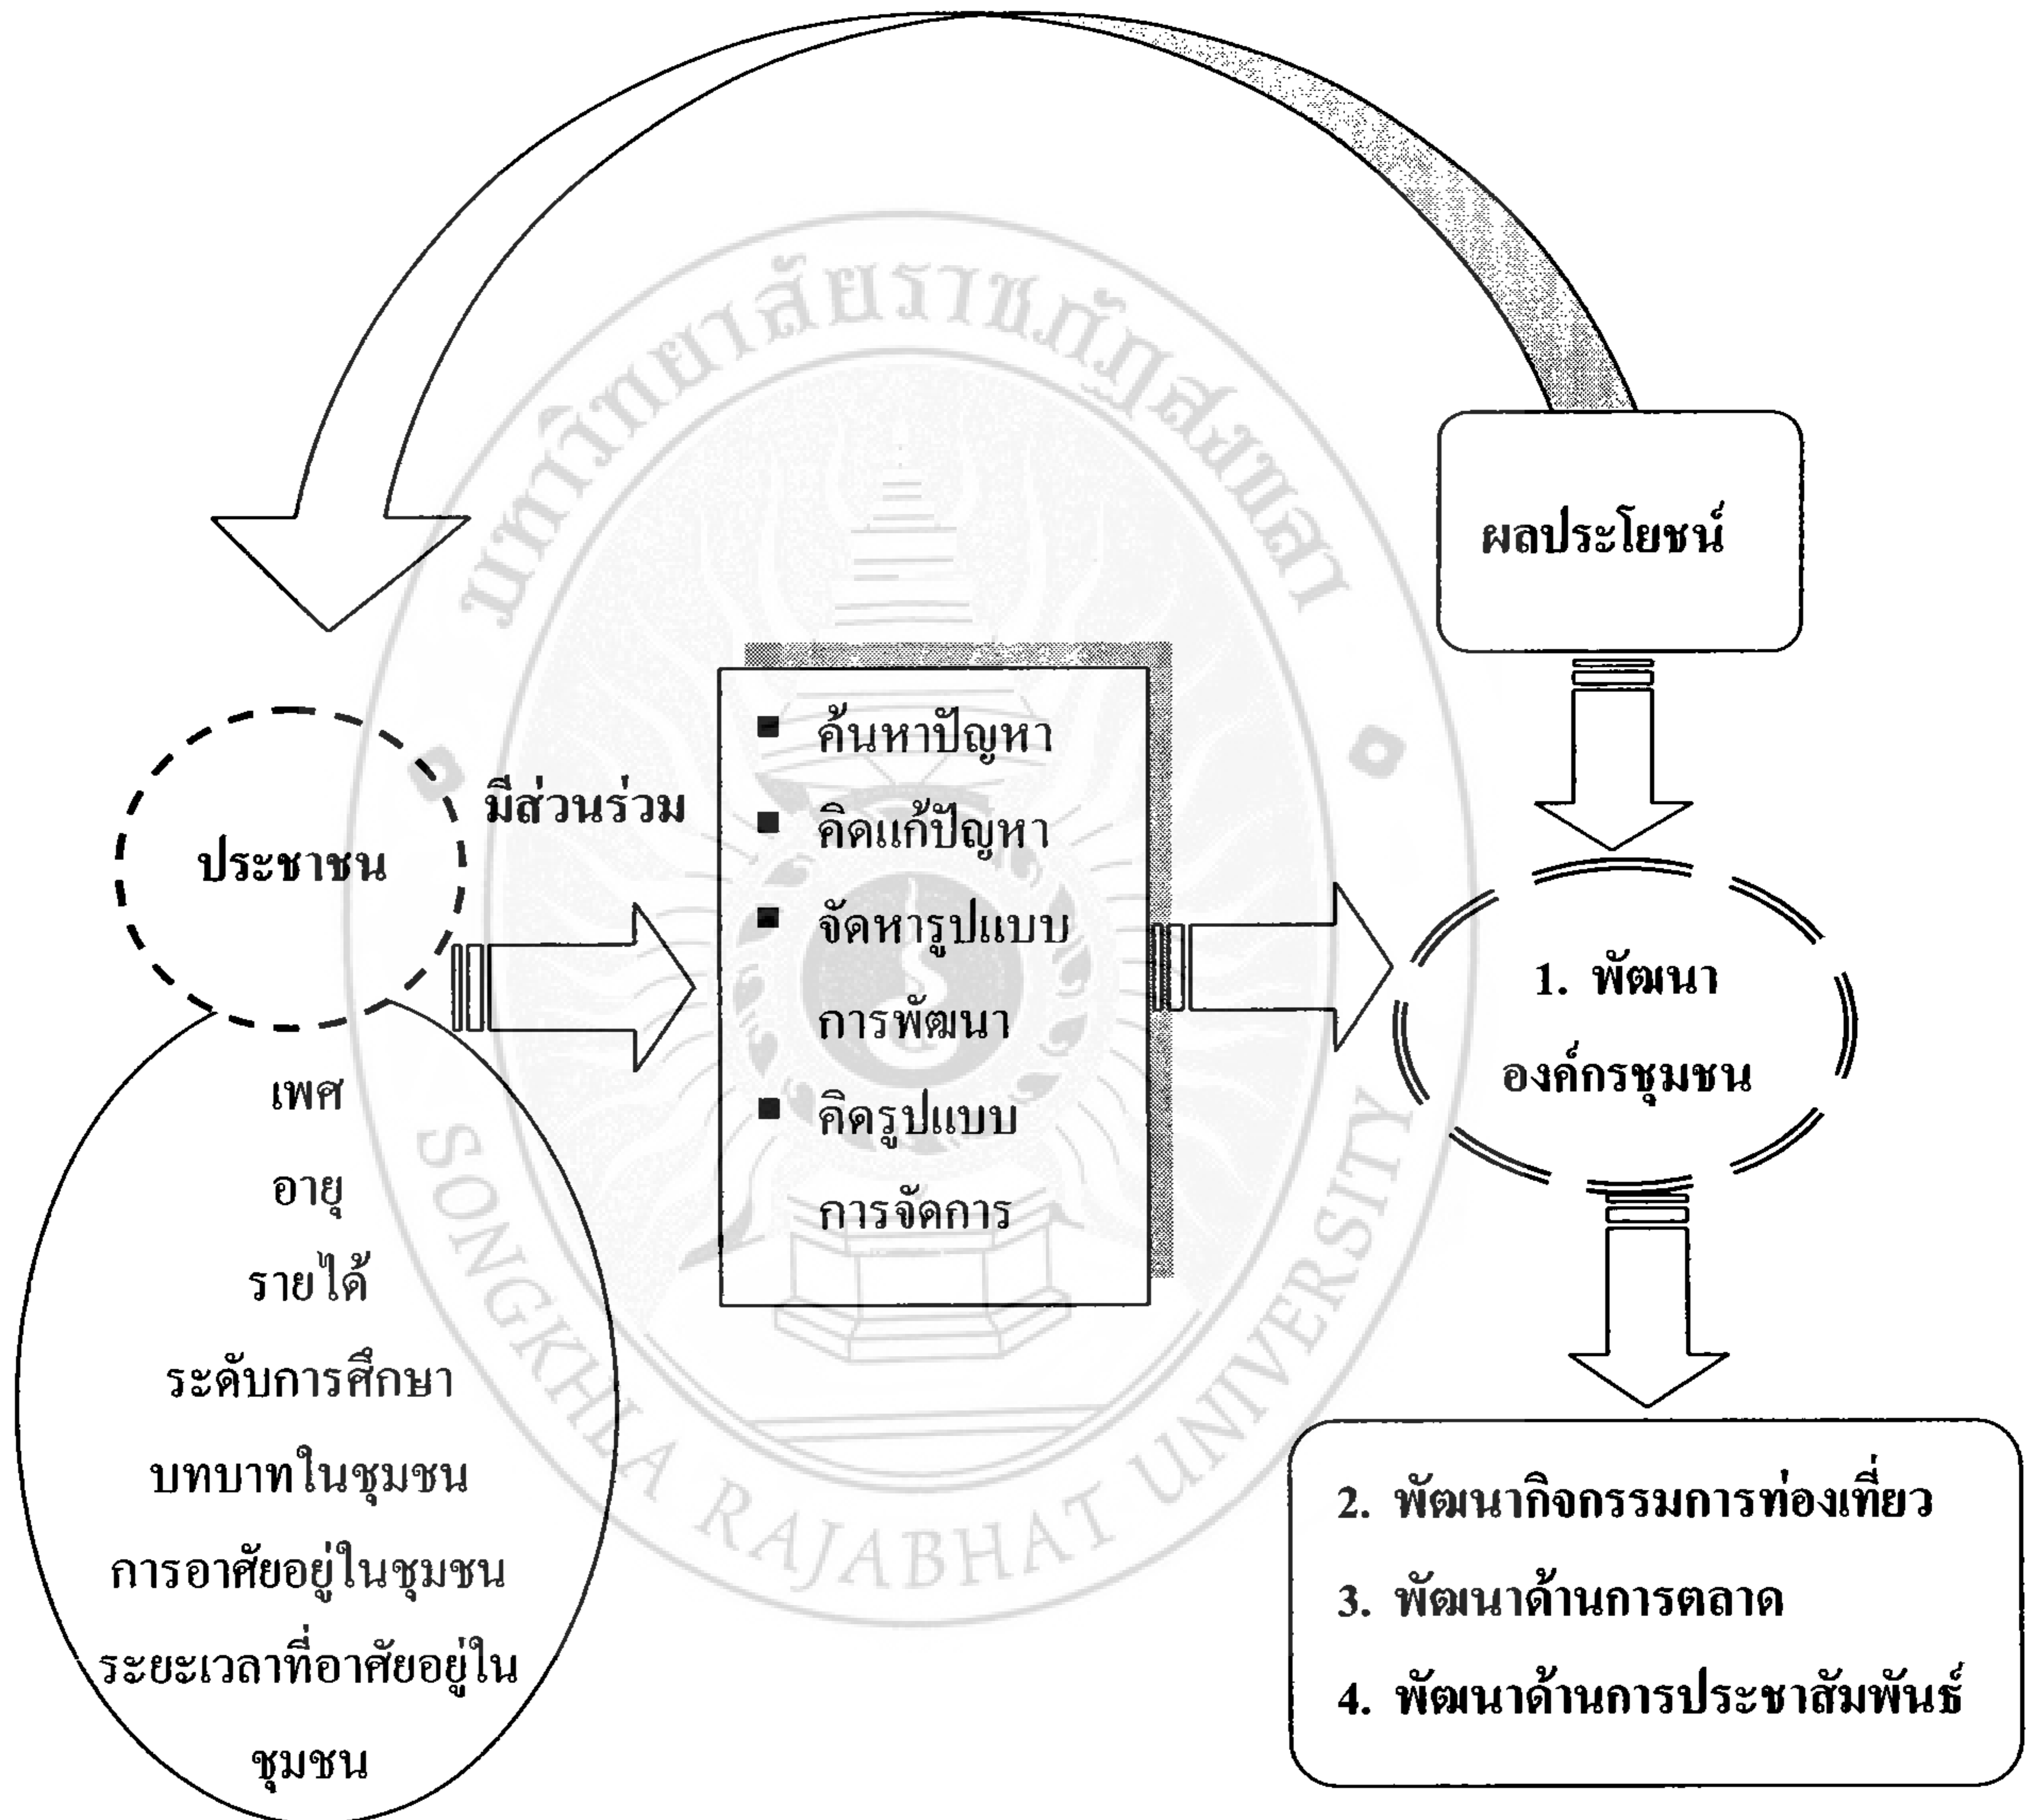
ผลประโยชน์

มีส่วนร่วม

ประชาชน

เพศ
อายุ
รายได้
ระดับการศึกษา
บทบาทในชุมชน
การอาศัยอยู่ในชุมชน
ระยะเวลาที่อาศัยอยู่ในชุมชน

■ ค้นหาปัญหา
■ คิดแก้ปัญหา
■ จัดหารูปแบบการพัฒนา
■ คิดรูปแบบการจัดการ

1. พัฒนาองค์กรชุมชน

2. พัฒนากิจกรรมการท่องเที่ยว
3. พัฒนาด้านการตลาด
4. พัฒนาด้านการประชาสัมพันธ์

มหาวิทยาลัยราชภัฏสงขลา
SONGKHLA RAJABHAT UNIVERSITY